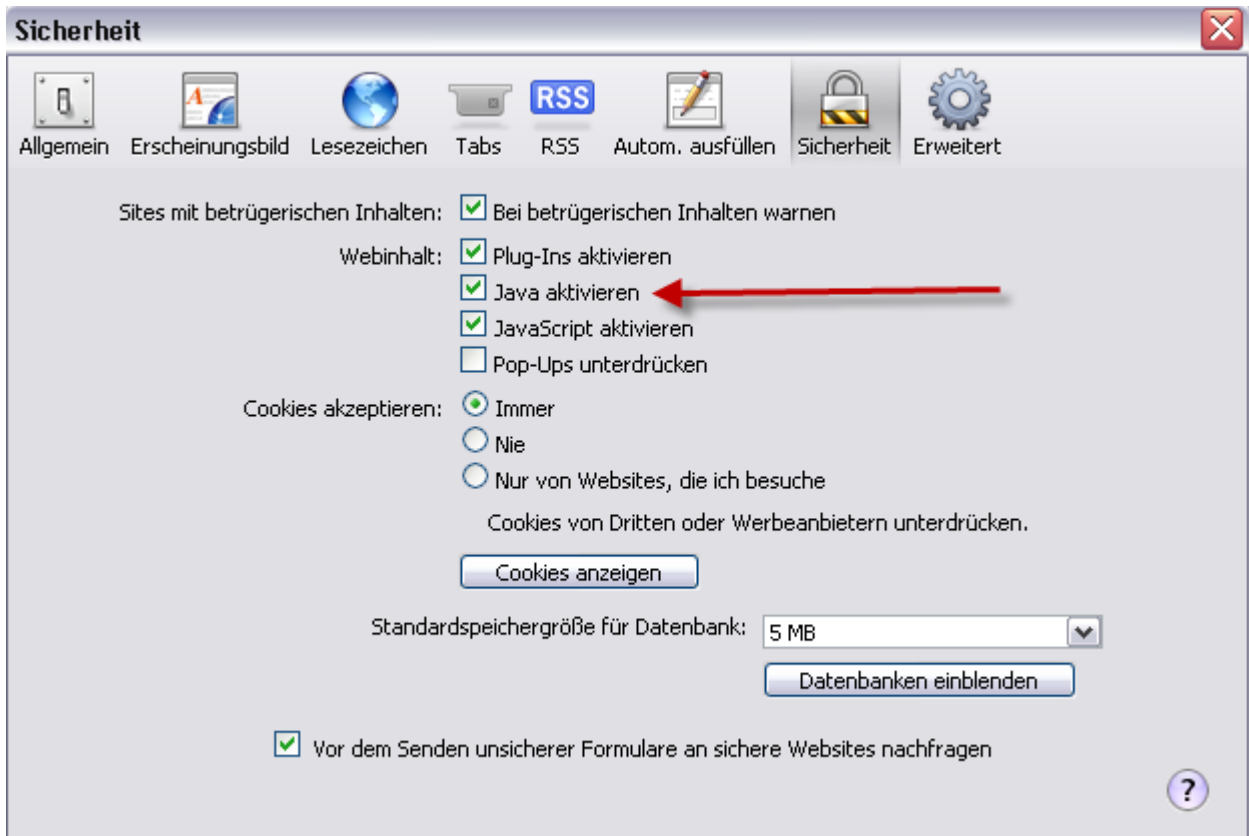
Sicherheit

RSS

Allgemein Erscheinungsbild Lesezeichen Tabs RSS Autom. ausfüllen Sicherheit Erweitert

Sites mit betrügerischen Inhalten: Bei betrügerischen Inhalten warnen

Webinhalt: Plug-Ins aktivieren
Java aktivieren
JavaScript aktivieren
Pop-Ups unterdrücken

Cookies akzeptieren: Immer
Nie
Nur von Websites, die ich besuche

Cookies von Dritten oder Werbeanbietern unterdrücken.

Cookies anzeigen

Standardspeichergröße für Datenbank: 5 MB

Datenbanken einblenden

Vor dem Senden unsicherer Formulare an sichere Websites nachfragen

?